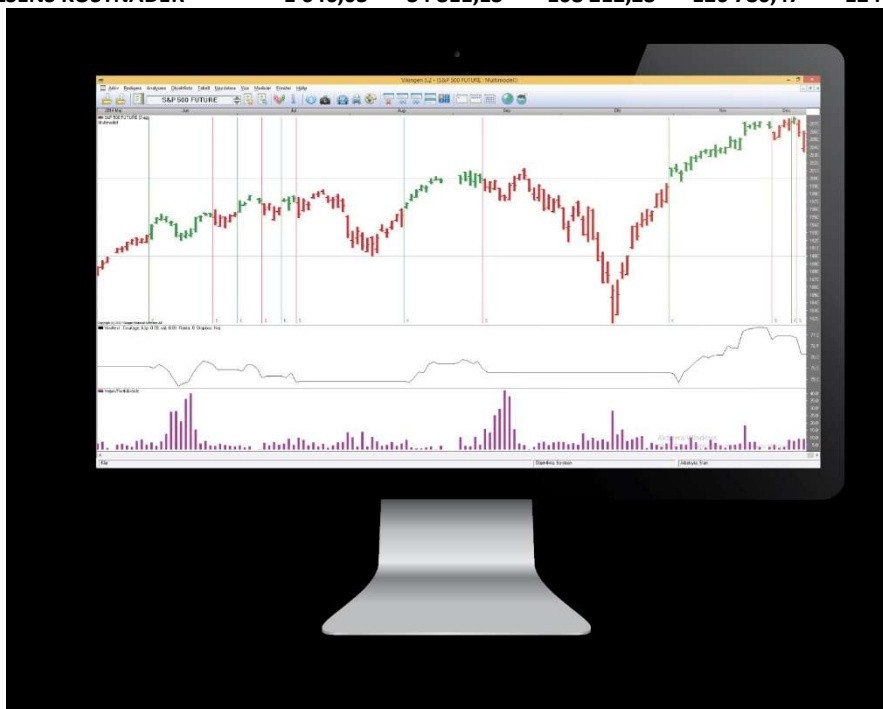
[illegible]ENS KOSTNADER 1 846,85 34 822,23 108 222,23 220 780,47 224

Vågen 5.2 - [S&P 500 FUTURE - Multimodell]

Arkiv Redigera Analysera Objektlista Tabell Utseende Visa Moduler Fönster Hjälp

S&P 500 FUTURE

S&P 500 FUTURE (Dag)
Multimodell

Jun Jul Aug Sep Okt Nov Dec

Volym (Tickvolym)

Fil